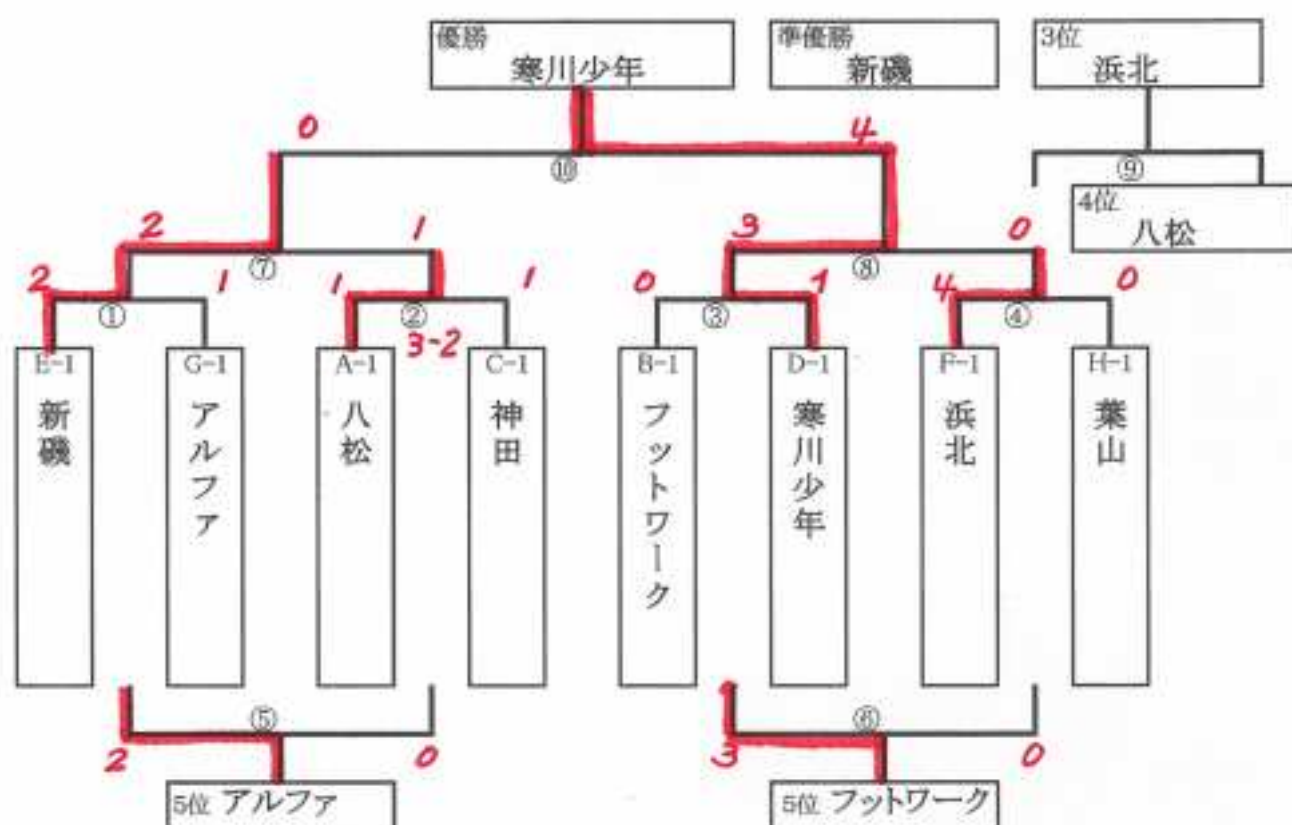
優勝
寒川少年

準優勝
新磯

3位
浜北

0

4

⑩

⑨

4位
八松

2

1

3

0

⑦

⑧

2

1

1

1

0

1

4

0

①

②

③

④

3-2

E-1
新磯

G-1
アルファ

A-1
八松

C-1
神田

B-1
フットワーク

D-1
寒川少年

F-1
浜北

H-1
葉山

⑤

⑥

2

0

3

0

5位 アルファ

5位 フットワーク